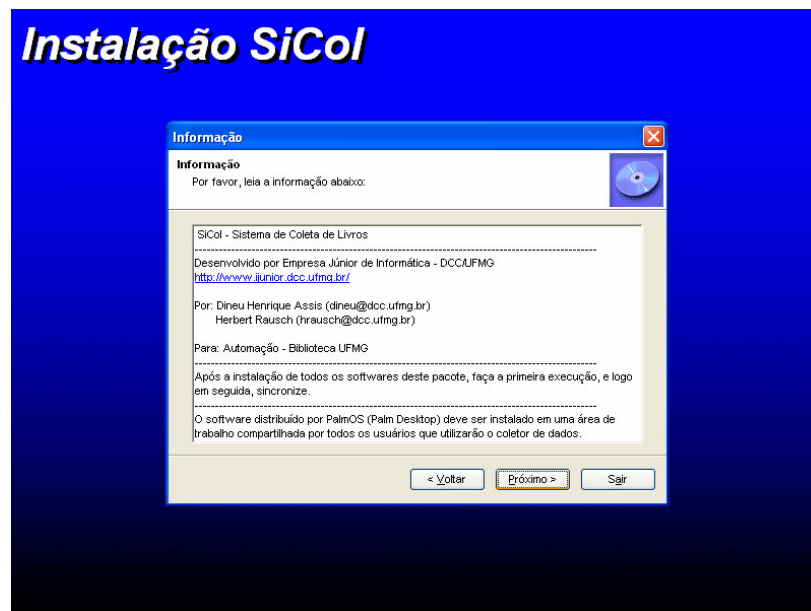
Instalação SiCol

Informação

Informação
Por favor, leia a informação abaixo:

SiCol - Sistema de Coleta de Livros
--------------------------------------------------------------------------------
Desenvolvido por Empresa Júnior de Informática - DCC/UFMG
http://www.ijunior.dcc.ufmg.br/

Por: Dineu Henrique Assis (dineu@dcc.ufmg.br)
Herbert Rausch (hrausch@dcc.ufmg.br)

Para: Automação - Biblioteca UFMG
--------------------------------------------------------------------------------
Após a instalação de todos os softwares deste pacote, faça a primeira execução, e logo em seguida, sincronize.
--------------------------------------------------------------------------------
O software distribuído por PalmOS (Palm Desktop) deve ser instalado em uma área de trabalho compartilhada por todos os usuários que utilizarão o coletor de dados.

< Voltar
Próximo >
Sair